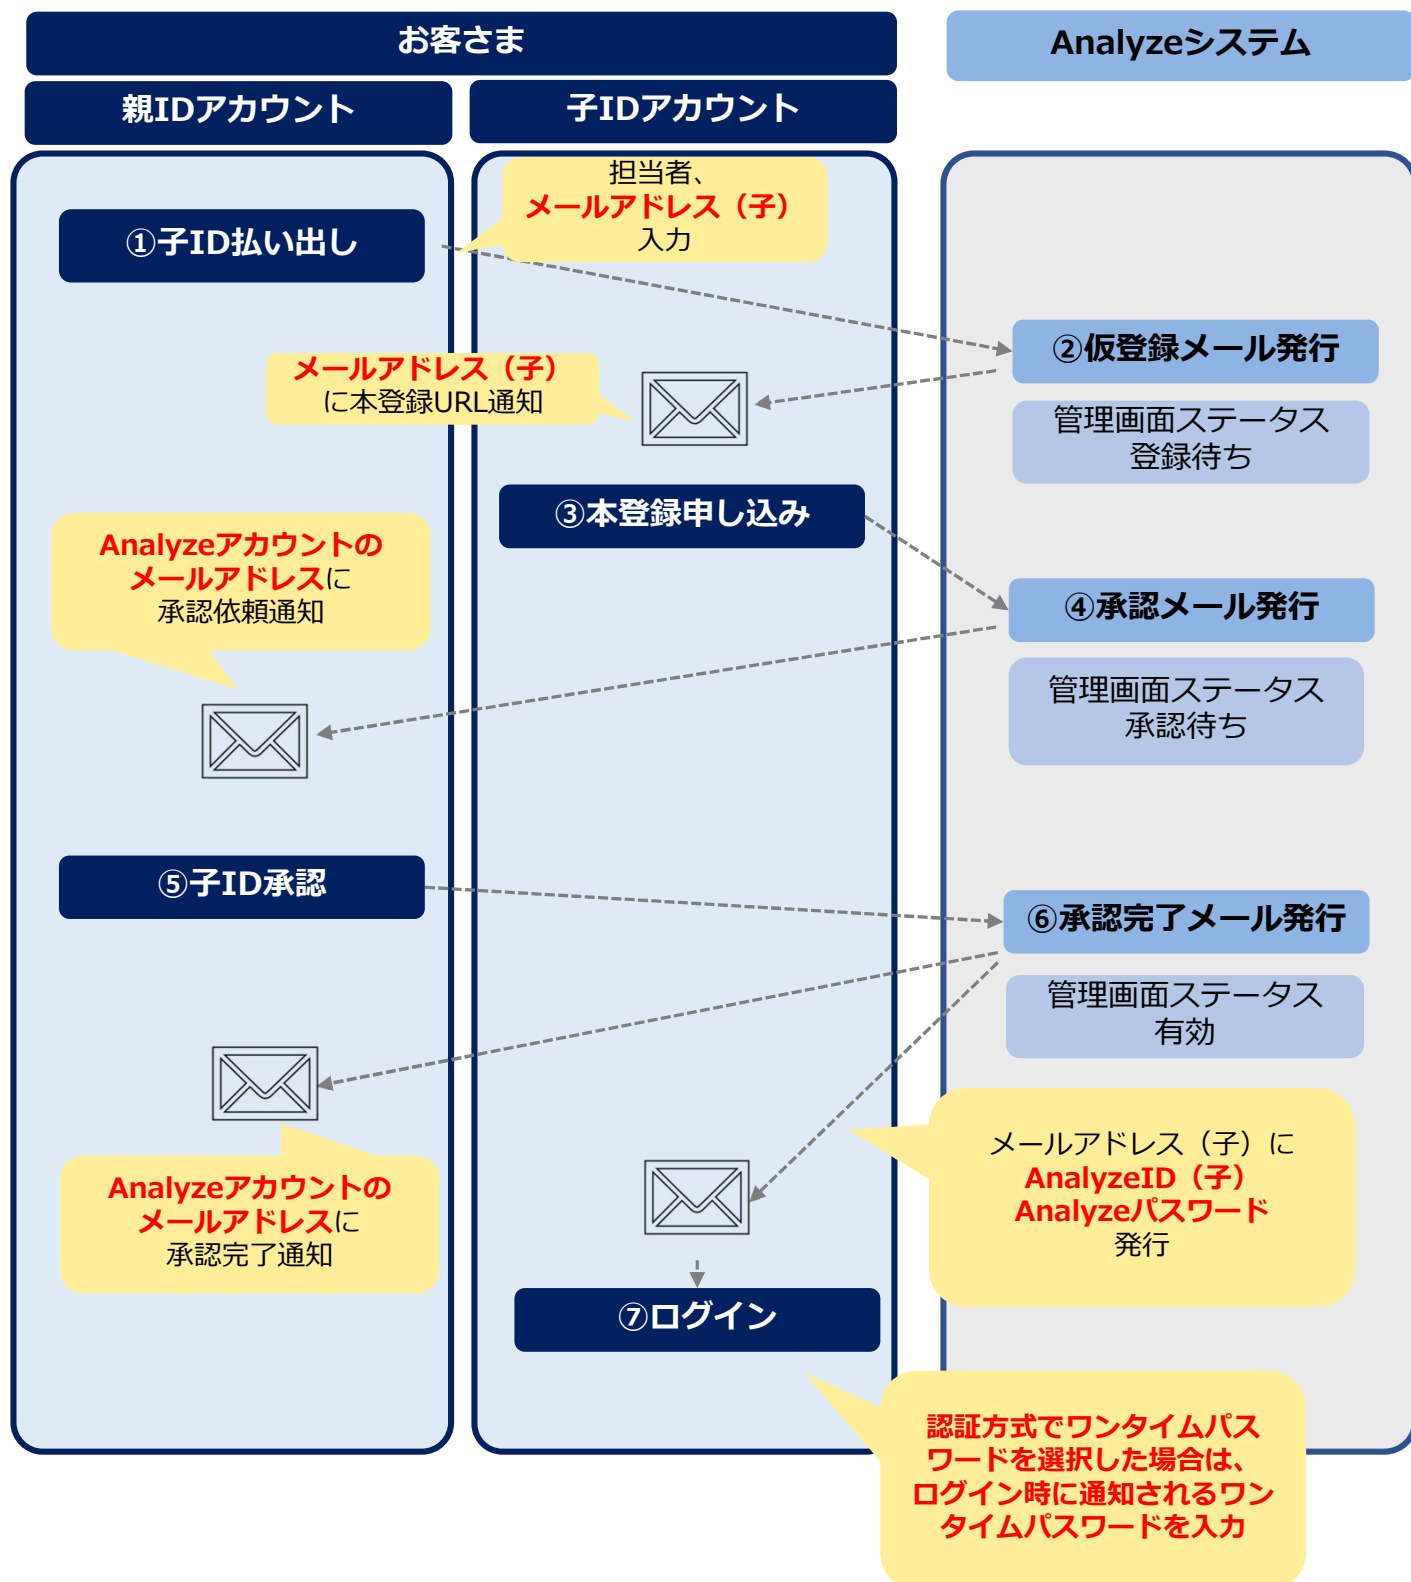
お客さま

Analyzeシステム

親IDアカウント

子IDアカウント

担当者、
メールアドレス（子）
入力

①子ID払い出し

②仮登録メール発行

管理画面ステータス
登録待ち

メールアドレス（子）
に本登録URL通知

③本登録申し込み

Analyzeアカウントの
メールアドレスに
承認依頼通知

④承認メール発行

管理画面ステータス
承認待ち

⑤子ID承認

⑥承認完了メール発行

管理画面ステータス
有効

Analyzeアカウントの
メールアドレスに
承認完了通知

メールアドレス（子）に
AnalyzeID（子）
Analyzeパスワード
発行

⑦ログイン

認証方式でワンタイムパスワードを選択した場合は、ログイン時に通知されるワンタイムパスワードを入力